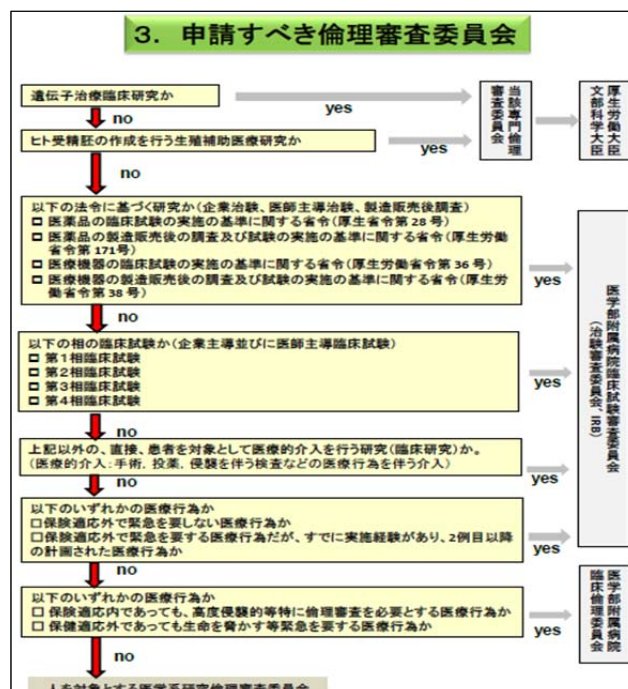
3. 申請すべき倫理審査委員会

遺伝子治療臨床研究か

yes

当該専門倫理審査委員会

文部科学大臣
厚生労働大臣

no

ヒト受精胚の作成を行う生殖補助医療研究か

yes

no

以下の法令に基づく研究か（企業治験、医師主導治験、製造販売後調査）
□ 医薬品の臨床試験の実施の基準に関する省令（厚生省令第28号）
□ 医薬品の製造販売後の調査及び試験の実施の基準に関する省令（厚生労働省令第171号）
□ 医療機器の臨床試験の実施の基準に関する省令（厚生労働省令第36号）
□ 医療機器の製造販売後の調査及び試験の実施の基準に関する省令（厚生労働省令第38号）

yes

no

以下の相の臨床試験か（企業主導並びに医師主導臨床試験）
□ 第1相臨床試験
□ 第2相臨床試験
□ 第3相臨床試験
□ 第4相臨床試験

yes

医学部附属病院臨床試験審査委員会
（治験審査委員会、IRB）

上記以外の、直接、患者を対象として医療的介入を行う研究（臨床研究）か。
（医療的介入：手術、投薬、侵襲を伴う検査などの医療行為を伴う介入）

no

yes

以下のいずれかの医療行為か
□保険適応外で緊急を要しない医療行為か
□保険適応外で緊急を要する医療行為だが、すでに実施経験があり、2例目以降の計画された医療行為か

yes

no

以下のいずれかの医療行為か
□ 保険適応内であっても、高度侵襲的等特に倫理審査を必要とする医療行為か
□ 保健適応外であっても生命を脅かす等緊急を要する医療行為か

yes

医学部附属病院臨床倫理委員会

no

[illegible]